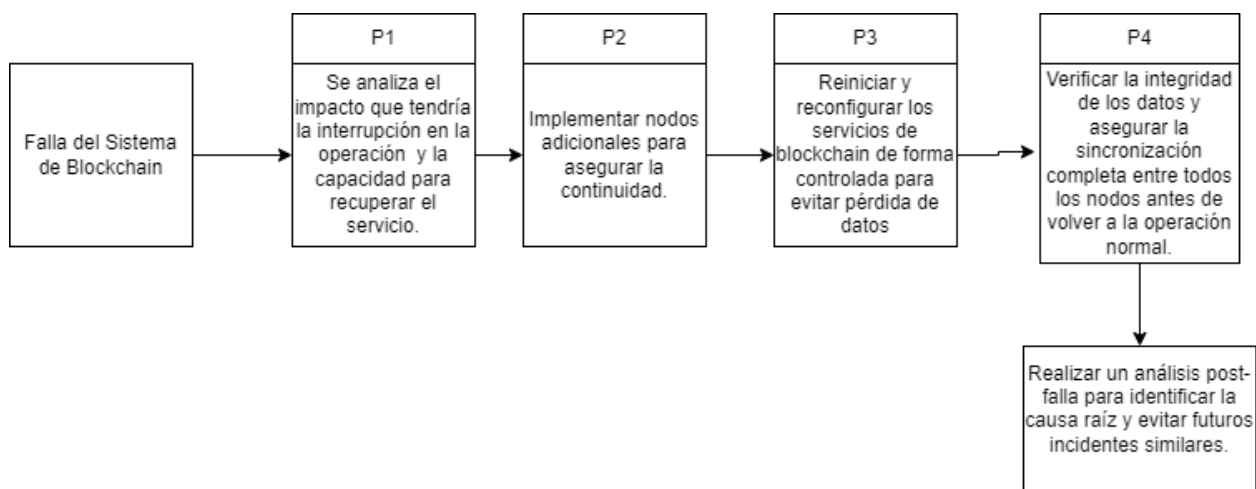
Falla del Sistema de Blockchain

P1

Se analiza el impacto que tendría la interrupción en la operación y la capacidad para recuperar el servicio.

P2

Implementar nodos adicionales para asegurar la continuidad.

P3

Reiniciar y reconfigurar los servicios de blockchain de forma controlada para evitar pérdida de datos

P4

Verificar la integridad de los datos y asegurar la sincronización completa entre todos los nodos antes de volver a la operación normal.

Realizar un análisis post-falla para identificar la causa raíz y evitar futuros incidentes similares.